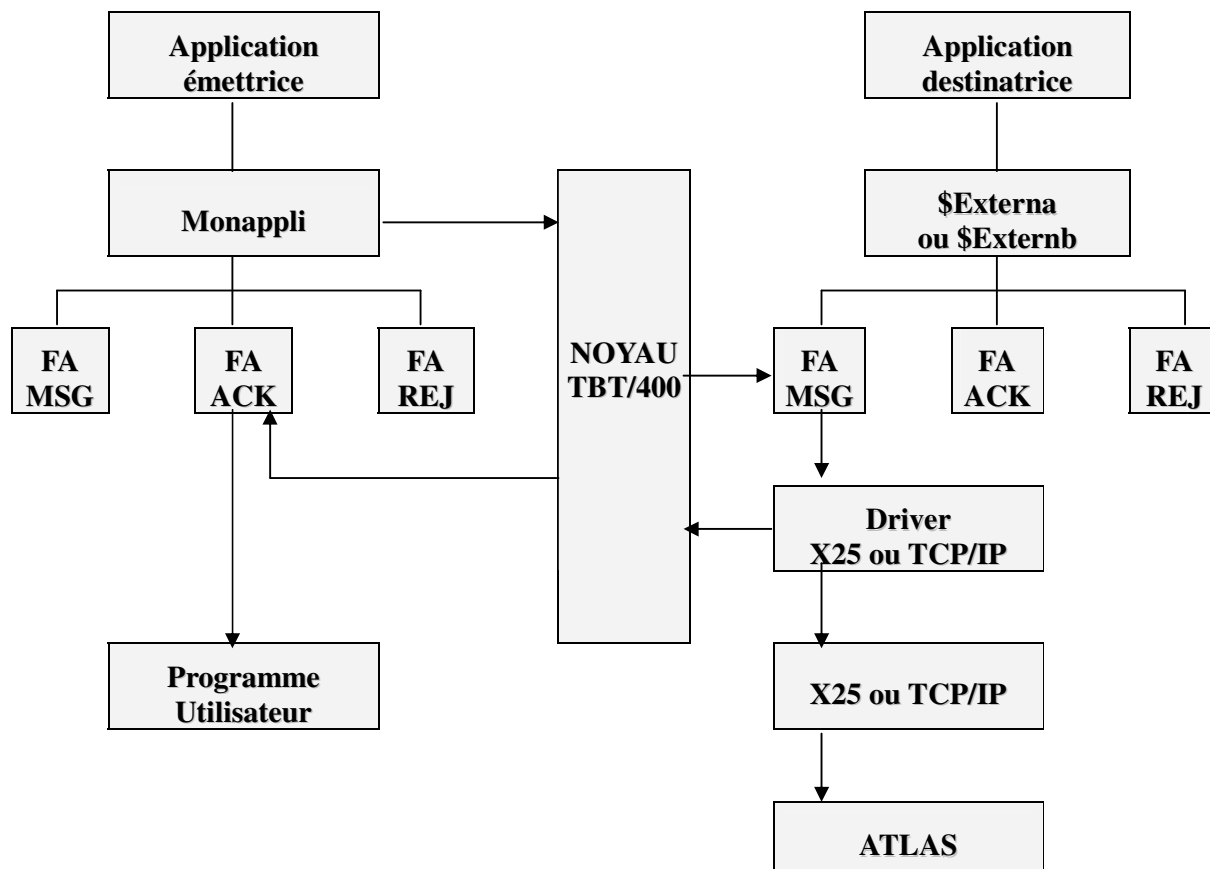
Application émettrice

Application destinatrice

Monappli

NOYAU TBT/400

$Externa ou $Externb

FA MSG

FA ACK

FA REJ

FA MSG

FA ACK

FA REJ

Driver X25 ou TCP/IP

Programme Utilisateur

X25 ou TCP/IP

ATLAS